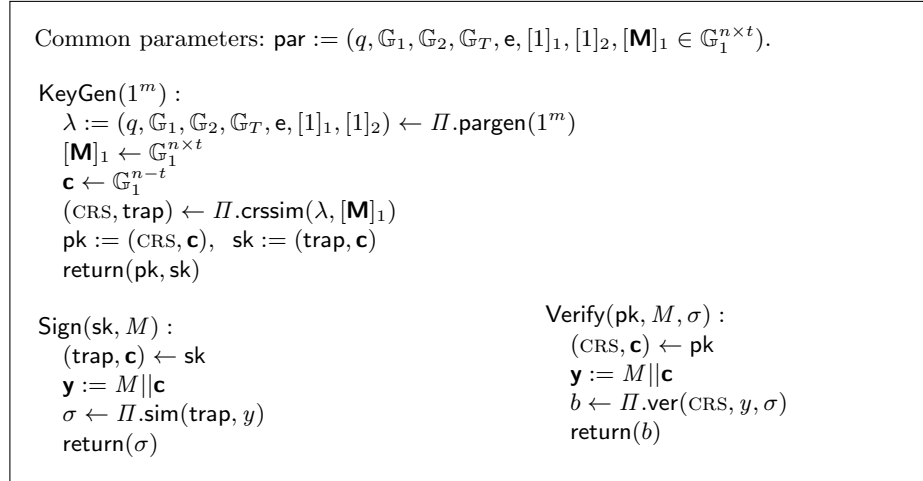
Common parameters: $\mathsf{par} := (q, \mathbb{G}_1, \mathbb{G}_2, \mathbb{G}_T, \mathsf{e}, [1]_1, [1]_2, [\mathbf{M}]_1 \in \mathbb{G}_1^{n\times t})$.

$\mathsf{KeyGen}(1^m)$ :
$\lambda := (q, \mathbb{G}_1, \mathbb{G}_2, \mathbb{G}_T, \mathsf{e}, [1]_1, [1]_2) \leftarrow \Pi.\mathsf{pargen}(1^m)$
$[\mathbf{M}]_1 \leftarrow \mathbb{G}_1^{n\times t}$
$\mathbf{c} \leftarrow \mathbb{G}_1^{n-t}$
$(\textsc{crs}, \mathsf{trap}) \leftarrow \Pi.\mathsf{crssim}(\lambda, [\mathbf{M}]_1)$
$\mathsf{pk} := (\textsc{crs}, \mathbf{c}), \ \mathsf{sk} := (\mathsf{trap}, \mathbf{c})$
$\mathsf{return}(\mathsf{pk}, \mathsf{sk})$

$\mathsf{Sign}(\mathsf{sk}, M)$ :
$(\mathsf{trap}, \mathbf{c}) \leftarrow \mathsf{sk}$
$\mathbf{y} := M || \mathbf{c}$
$\sigma \leftarrow \Pi.\mathsf{sim}(\mathsf{trap}, y)$
$\mathsf{return}(\sigma)$

$\mathsf{Verify}(\mathsf{pk}, M, \sigma)$ :
$(\textsc{crs}, \mathbf{c}) \leftarrow \mathsf{pk}$
$\mathbf{y} := M || \mathbf{c}$
$b \leftarrow \Pi.\mathsf{ver}(\textsc{crs}, y, \sigma)$
$\mathsf{return}(b)$